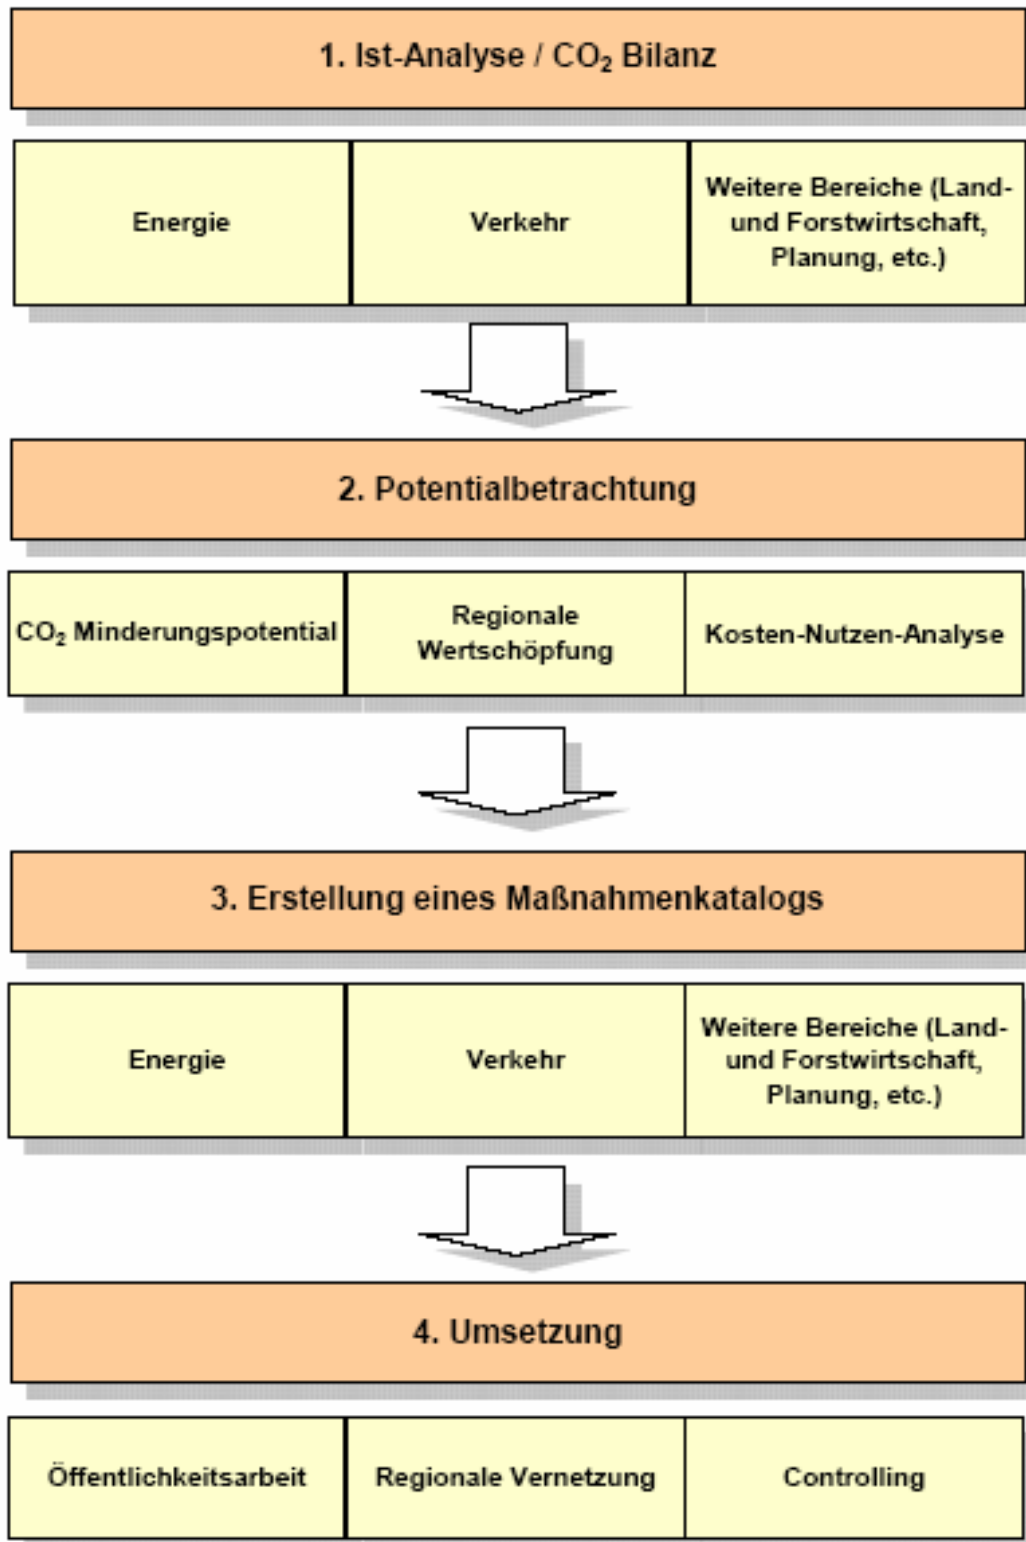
1. Ist-Analyse / $CO_2$ Bilanz

Energie

Verkehr

Weitere Bereiche (Land- und Forstwirtschaft, Planung, etc.)

2. Potentialbetrachtung

$CO_2$ Minderungspotential

Regionale Wertschöpfung

Kosten-Nutzen-Analyse

3. Erstellung eines Maßnahmenkatalogs

Energie

Verkehr

Weitere Bereiche (Land- und Forstwirtschaft, Planung, etc.)

4. Umsetzung

Öffentlichkeitsarbeit

Regionale Vernetzung

Controlling